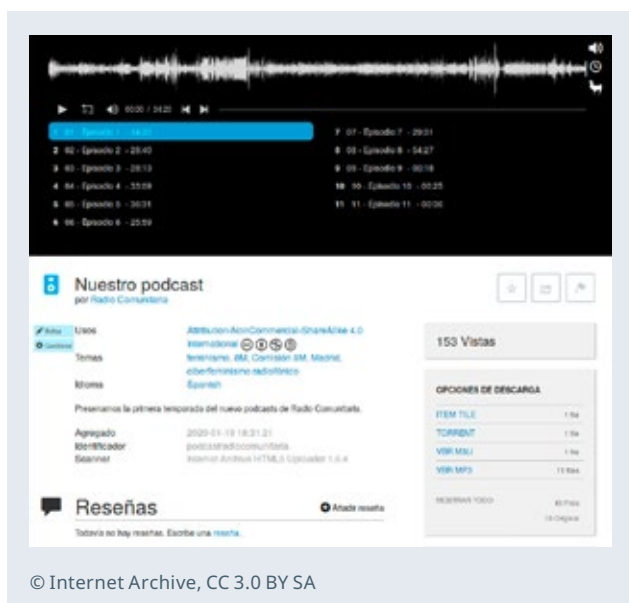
00:00 / 34:20

1 01 - Episodio 1 - 34:20
2 02 - Episodio 2 - 28:40
3 03 - Episodio 3 - 28:13
4 04 - Episodio 4 - 33:09
5 05 - Episodio 5 - 30:31
6 06 - Episodio 6 - 25:59
7 07 - Episodio 7 - 29:51
8 08 - Episodio 8 - 34:27
9 09 - Episodio 9 - 30:18
10 10 - Episodio 10 - 00:25
11 11 - Episodio 11 - 00:06

Nuestro podcast
por Radio Comunitaria

Editar
Cambiar

| | |
|---|---|
| Usos | Attribution-NonCommercial-ShareAlike 4.0 International |
| Temas | feminismo, 8M, Comisión 8M, Madrid, ciberfeminismo radiofónico |
| Idioma | Spanish |

Presentamos la primera temporada del nuevo podcasts de Radio Comunitaria.

| | |
|---|---|
| Agregado | 2020-01-18 18:31:21 |
| Identificador | podcastradiocomunitaria |
| Scanner | Internet Archive HTML5 Uploader 1.6.4 |

153 Vistas

OPCIONES DE DESCARGA

| | |
|---|---|
| ITEM TILE | 1 file |
| TORRENT | 1 file |
| VBR M3U | 1 file |
| VBR MP3 | 11 files |

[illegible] 60 Files
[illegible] 18 Original

Reseñas
Añade reseña
Todavía no hay reseñas. Escribe una reseña.

© Internet Archive, CC 3.0 BY SA